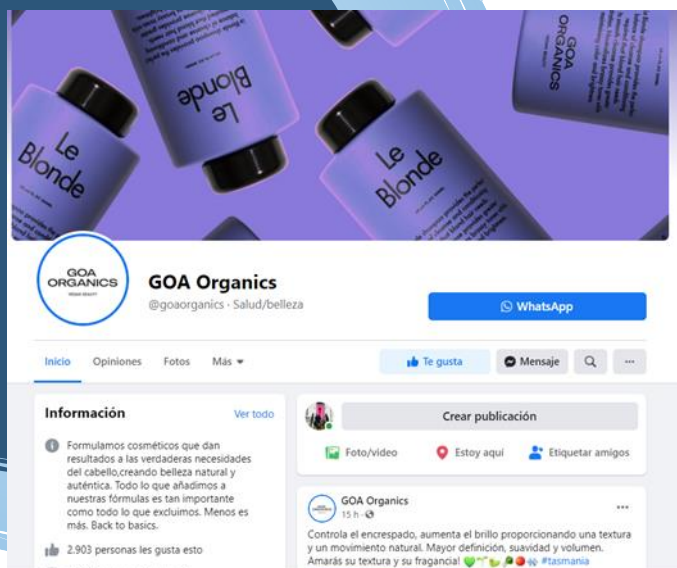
Le Blonde

Le Blonde

Le Blonde

GOA ORGANICS

GOA ORGANICS

GOA Organics
@goaorganics · Salud/belleza

WhatsApp

Inicio Opiniones Fotos Más

Te gusta Mensaje ···

Información Ver todo

Formulamos cosméticos que dan resultados a las verdaderas necesidades del cabello,creando belleza natural y auténtica. Todo lo que añadimos a nuestras fórmulas es tan importante como todo lo que excluimos. Menos es más. Back to basics.

2.903 personas les gusta esto

Crear publicación

Foto/video Estoy aquí Etiquetar amigos

GOA Organics
15 h · ···

Controla el encrespado, aumenta el brillo proporcionando una textura y un movimiento natural. Mayor definición, suavidad y volumen. Amarás su textura y su fragancia! #tasmania